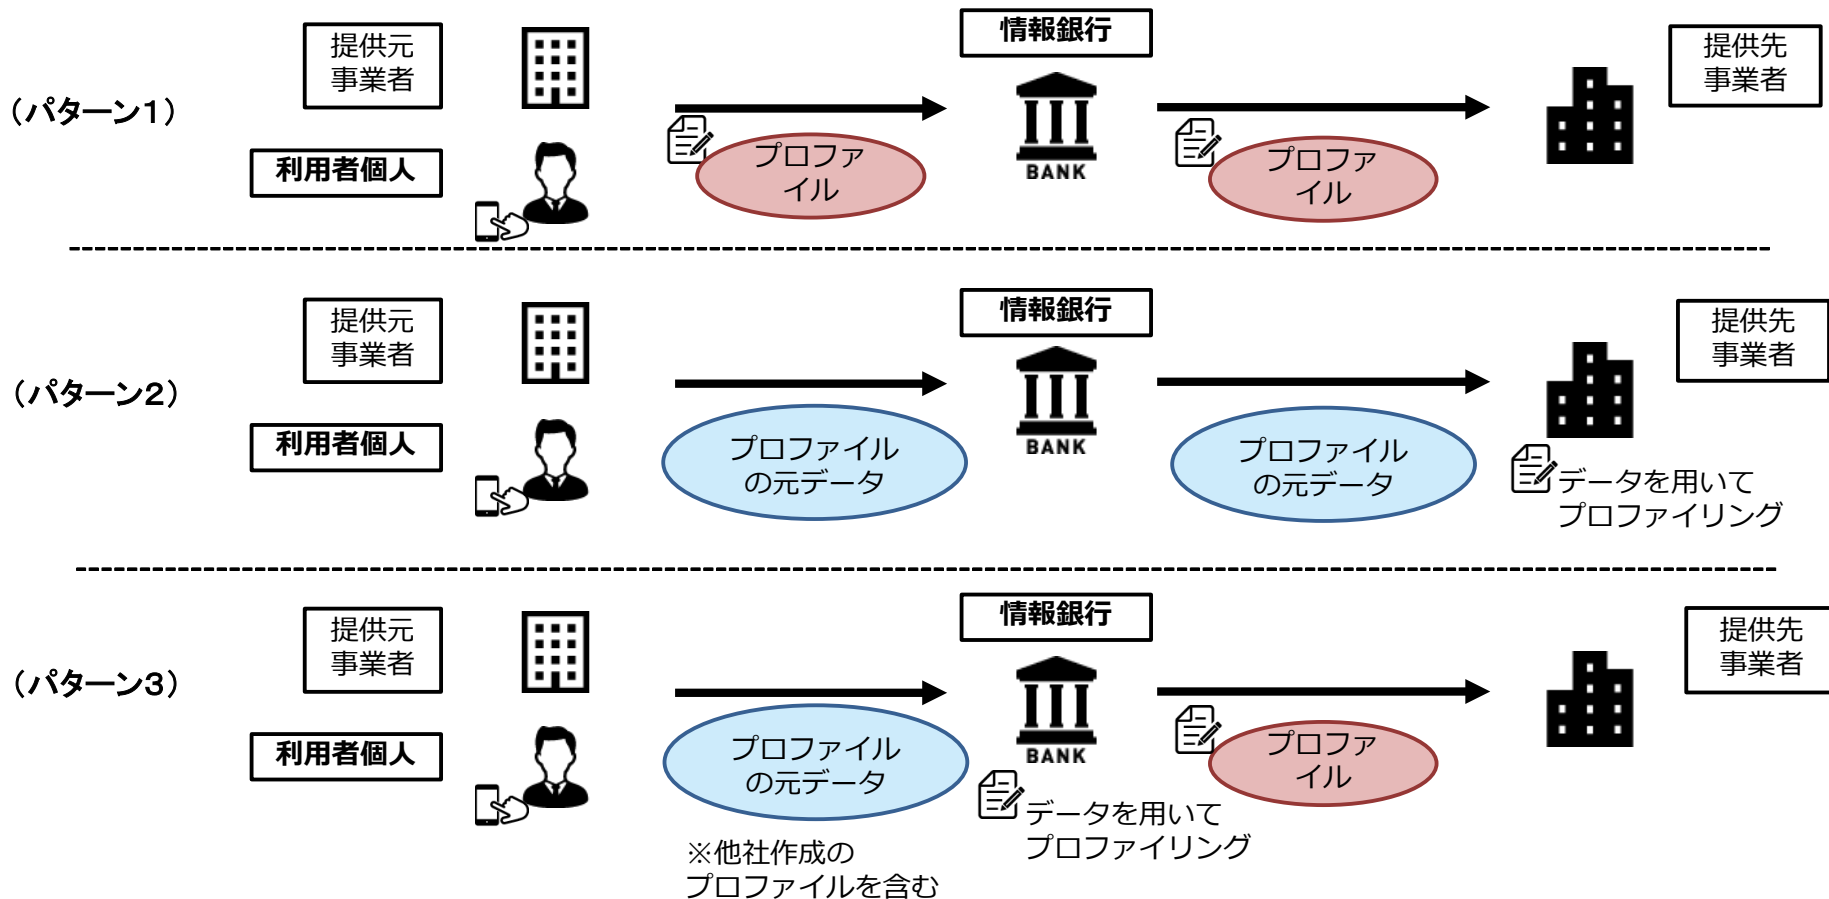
（パターン1）

提供元事業者

利用者個人

プロファイル

情報銀行

BANK

プロファイル

提供先事業者

（パターン2）

提供元事業者

利用者個人

プロファイルの元データ

情報銀行

BANK

プロファイルの元データ

提供先事業者

データを用いてプロファイリング

（パターン3）

提供元事業者

利用者個人

プロファイルの元データ

※他社作成のプロファイルを含む

情報銀行

BANK

データを用いてプロファイリング

プロファイル

提供先事業者